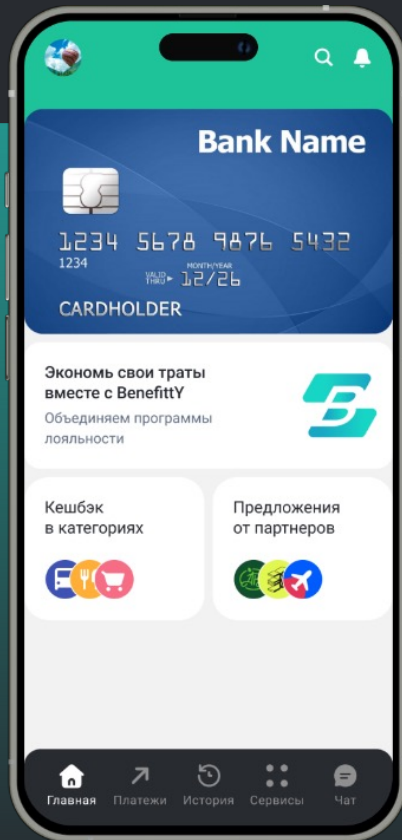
Bank Name

1234 5678 9876 5432
1234
VALID THRU MONTH/YEAR 12/26

CARDHOLDER

Экономь свои траты вместе с BenefittY

Объединяем программы лояльности

Кешбэк в категориях

Предложения от партнеров

Главная
Платежи
История
Сервисы
Чат